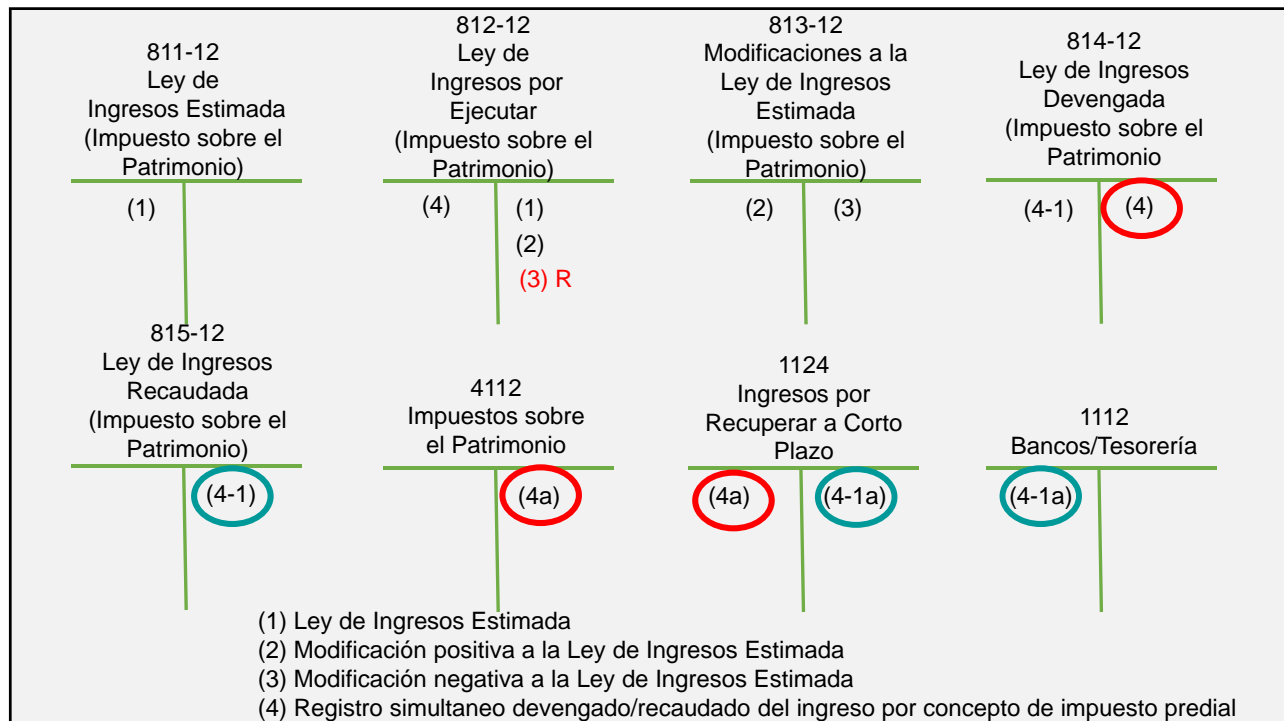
811-12
Ley de
Ingresos Estimada
(Impuesto sobre el
Patrimonio)

(1)

812-12
Ley de
Ingresos por
Ejecutar
(Impuesto sobre el
Patrimonio)

(4)
(1)
(2)
(3) R

813-12
Modificaciones a la
Ley de Ingresos
Estimada
(Impuesto sobre el
Patrimonio)

(2)
(3)

814-12
Ley de Ingresos
Devengada
(Impuesto sobre el
Patrimonio

(4-1)
(4)

815-12
Ley de Ingresos
Recaudada
(Impuesto sobre el
Patrimonio)

(4-1)

4112
Impuestos sobre
el Patrimonio

(4a)

1124
Ingresos por
Recuperar a Corto
Plazo

(4a)
(4-1a)

1112
Bancos/Tesorería

(4-1a)

(1) Ley de Ingresos Estimada
(2) Modificación positiva a la Ley de Ingresos Estimada
(3) Modificación negativa a la Ley de Ingresos Estimada
(4) Registro simultaneo devengado/recaudado del ingreso por concepto de impuesto predial